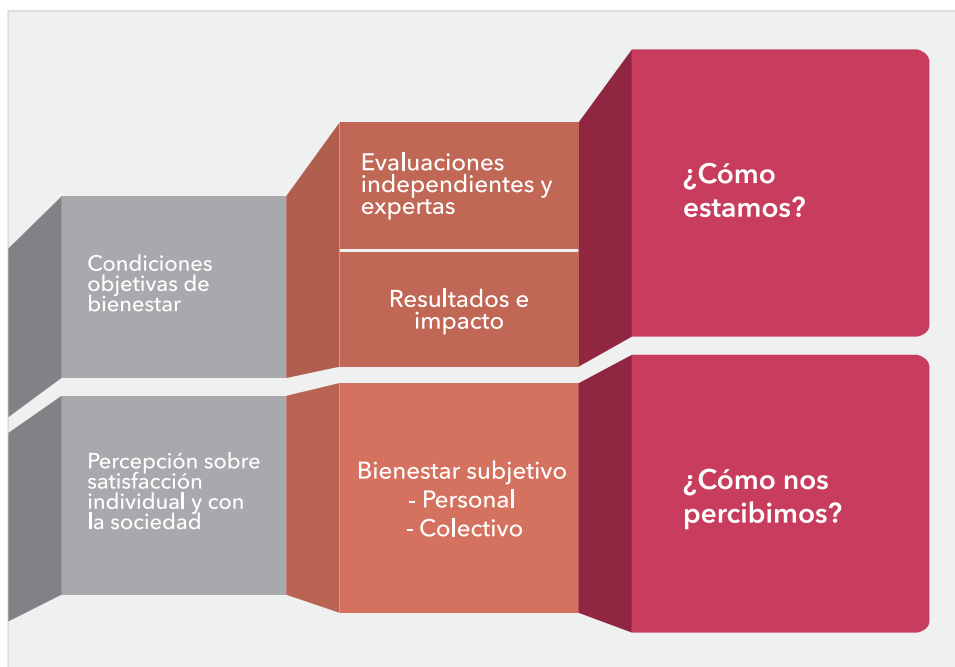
Condiciones objetivas de bienestar

Evaluaciones independientes y expertas

Resultados e impacto

¿Cómo estamos?

Percepción sobre satisfacción individual y con la sociedad

Bienestar subjetivo
- Personal
- Colectivo

¿Cómo nos percibimos?